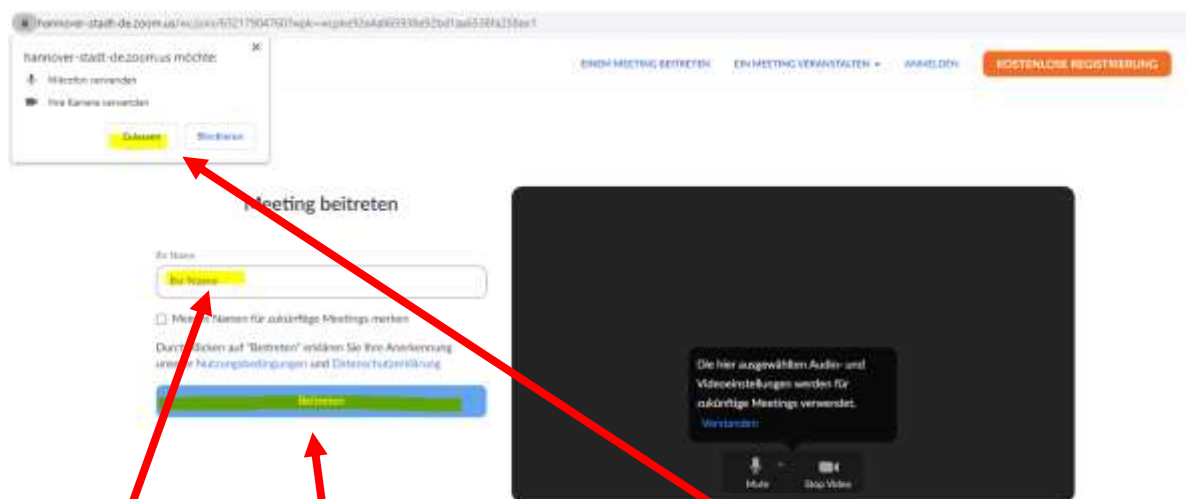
hannover-stadt-de.zoom.us/wc/join/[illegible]

hannover-stadt-de.zoom.us möchte:

Mikrofon verwenden

Ihre Kamera verwenden

Zulassen

Blockieren

EINEM MEETING BEITRETEN

EIN MEETING VERANSTALTEN

ANMELDEN

KOSTENLOSE REGISTRIERUNG

Meeting beitreten

Ihr Name

Ihr Name

Meinen Namen für zukünftige Meetings merken

Durch Klicken auf "Beitreten" erklären Sie Ihre Anerkennung unserer Nutzungsbedingungen und Datenschutzerklärung

Beitreten

Die hier ausgewählten Audio- und Videoeinstellungen werden für zukünftige Meetings verwendet.

Verstanden

Mute

Stop Video